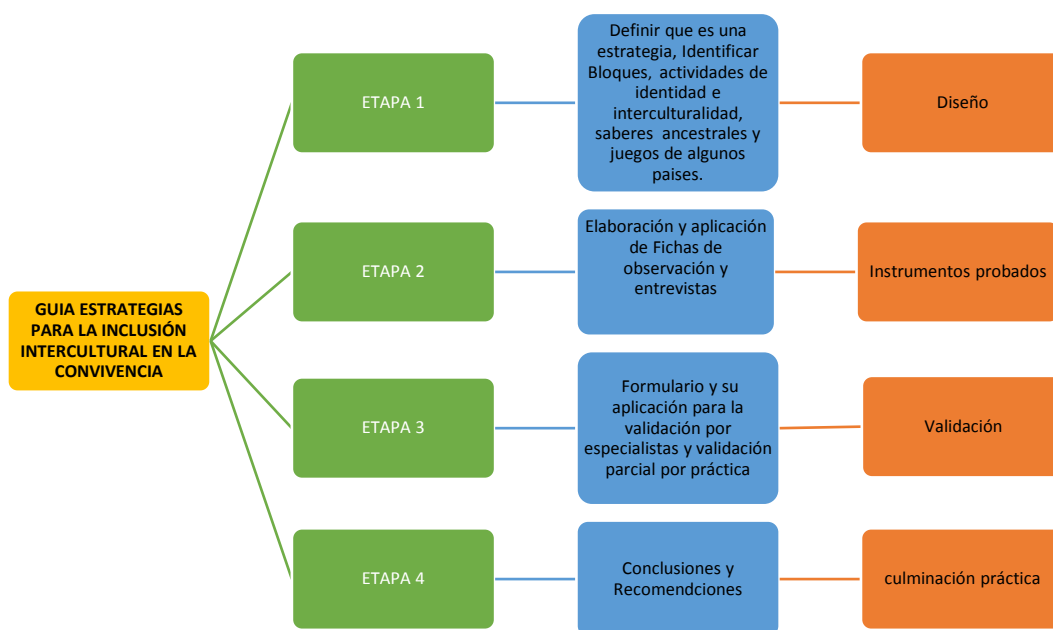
GUIA ESTRATEGIAS PARA LA INCLUSIÓN INTERCULTURAL EN LA CONVIVENCIA

ETAPA 1

Definir que es una estrategia, Identificar Bloques, actividades de identidad e interculturalidad, saberes ancestrales y juegos de algunos paises.

Diseño

ETAPA 2

Elaboración y aplicación de Fichas de observación y entrevistas

Instrumentos probados

ETAPA 3

Formulario y su aplicación para la validación por especialistas y validación parcial por práctica

Validación

ETAPA 4

Conclusiones y Recomendciones

culminación práctica